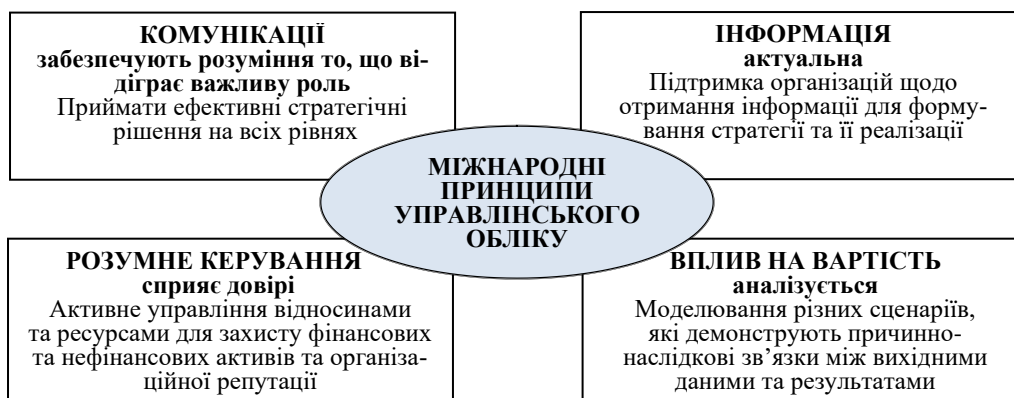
**КОМУНІКАЦІЇ**
**забезпечують розуміння то, що відіграє важливу роль**
Приймати ефективні стратегічні рішення на всіх рівнях

**ІНФОРМАЦІЯ**
**актуальна**
Підтримка організацій щодо отримання інформації для формування стратегії та її реалізації

**МІЖНАРОДНІ ПРИНЦИПИ УПРАВЛІНСЬКОГО ОБЛІКУ**

**РОЗУМНЕ КЕРУВАННЯ**
**сприяє довірі**
Активне управління відносинами та ресурсами для захисту фінансових та нефінансових активів та організаційної репутації

**ВПЛИВ НА ВАРТІСТЬ**
**аналізується**
Моделювання різних сценаріїв, які демонструють причинно-наслідкові зв'язки між вихідними даними та результатами